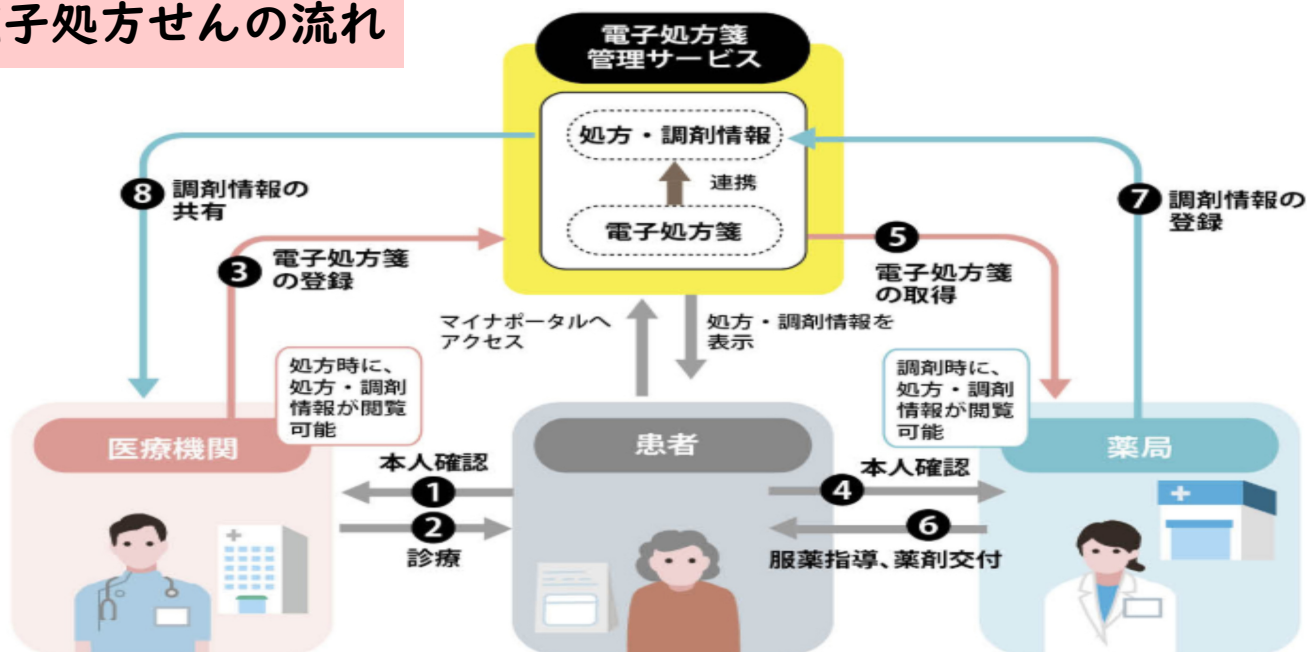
子処方せんの流れ

電子処方箋管理サービス

処方・調剤情報

連携

電子処方箋

8 調剤情報の共有

3 電子処方箋の登録

5 電子処方箋の取得

7 調剤情報の登録

マイナポータルへアクセス

処方・調剤情報を表示

処方時に、処方・調剤情報が閲覧可能

調剤時に、処方・調剤情報が閲覧可能

医療機関

患者

薬局

本人確認 1

2 診療

4 本人確認

6 服薬指導、薬剤交付